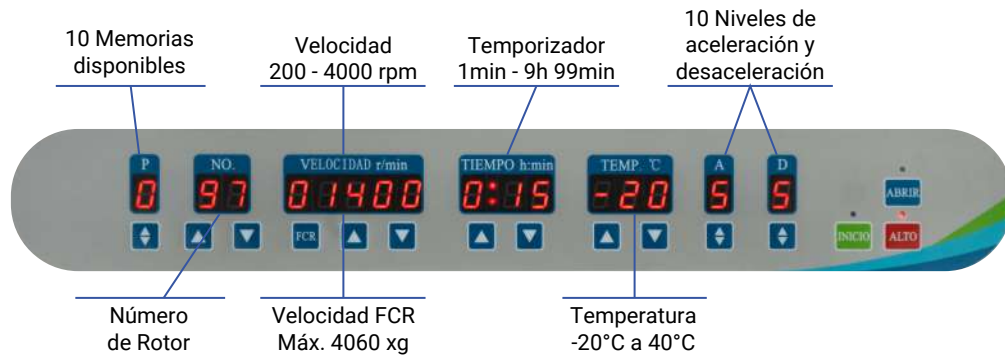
10 Memorias disponibles

Velocidad 200 - 4000 rpm

Temporizador 1min - 9h 99min

10 Niveles de aceleración y desaceleración

P

0

NO.

97

VELOCIDAD r/min

01400

FCR

TIEMPO h:min

0:15

TEMP. ℃

-20

A

5

D

5

ABRIR

INICIO

ALTO

Número de Rotor

Velocidad FCR Máx. 4060 xg

Temperatura -20°C a 40°C